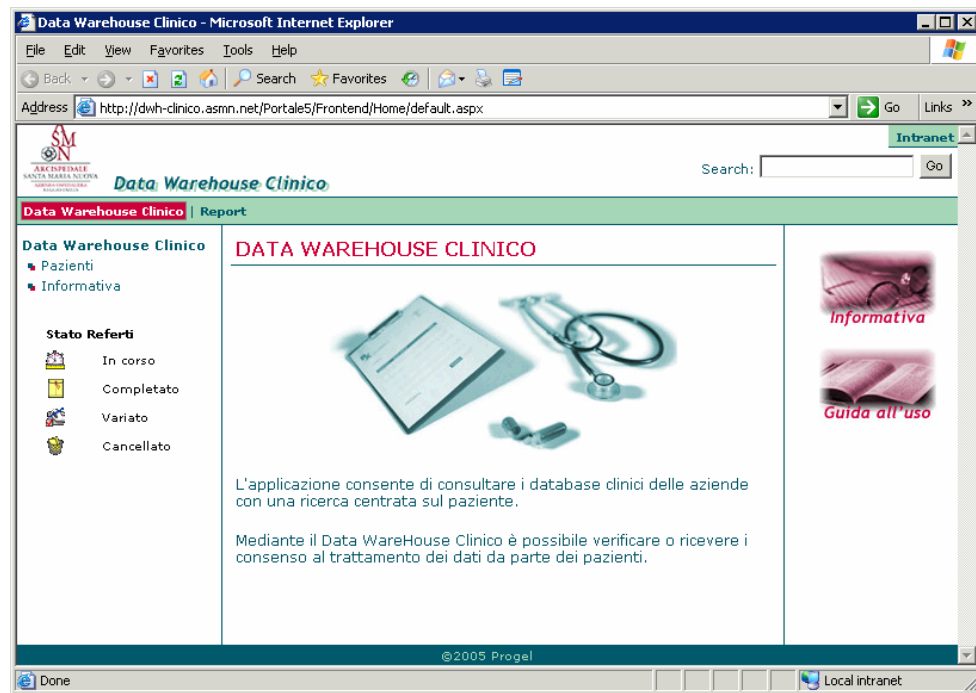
Data Warehouse Clinico - Microsoft Internet Explorer

File Edit View Favorites Tools Help

Back Search Favorites

Address http://dwh-clinico.asmn.net/Portale5/Frontend/Home/default.aspx Go Links »

Intranet

ARCISPEDALE SANTA MARIA NUOVA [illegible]

Data Warehouse Clinico

Search: Go

Data Warehouse Clinico | Report

Data Warehouse Clinico
Pazienti
Informativa

Stato Referti
In corso
Completato
Variato
Cancellato

DATA WAREHOUSE CLINICO

L'applicazione consente di consultare i database clinici delle aziende con una ricerca centrata sul paziente.

Mediante il Data WareHouse Clinico è possibile verificare o ricevere i consenso al trattamento dei dati da parte dei pazienti.

Informativa

Guida all'uso

©2005 Progel

Done Local intranet